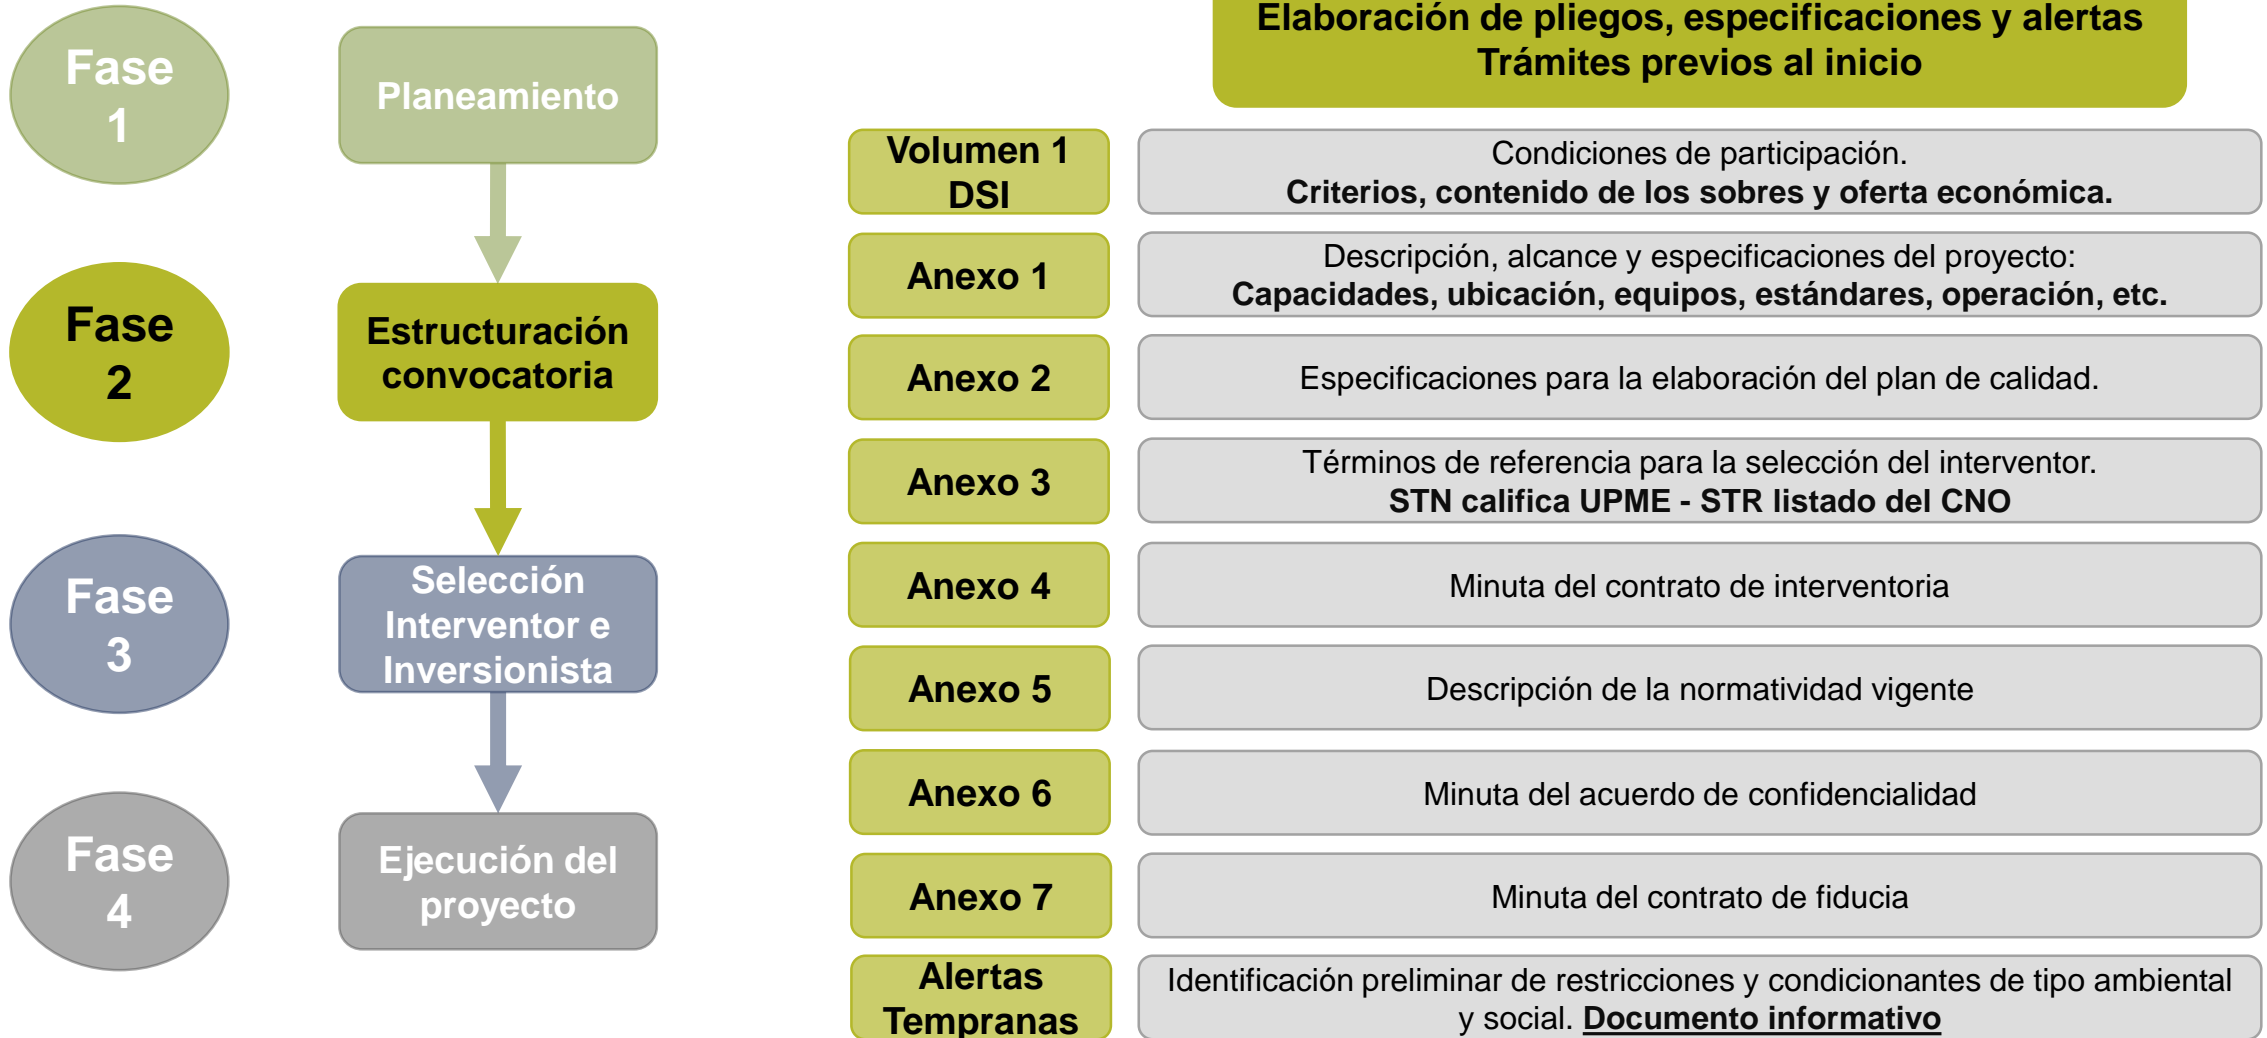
Fase 1

Planeamiento

Fase 2

Estructuración convocatoria

Fase 3

Selección Interventor e Inversionista

Fase 4

Ejecución del proyecto

Elaboración de pliegos, especificaciones y alertas
Trámites previos al inicio

Volumen 1 DSI

Condiciones de participación.
**Criterios, contenido de los sobres y oferta económica.**

Anexo 1

Descripción, alcance y especificaciones del proyecto:
**Capacidades, ubicación, equipos, estándares, operación, etc.**

Anexo 2

Especificaciones para la elaboración del plan de calidad.

Anexo 3

Términos de referencia para la selección del interventor.
**STN califica UPME - STR listado del CNO**

Anexo 4

Minuta del contrato de interventoria

Anexo 5

Descripción de la normatividad vigente

Anexo 6

Minuta del acuerdo de confidencialidad

Anexo 7

Minuta del contrato de fiducia

Alertas Tempranas

Identificación preliminar de restricciones y condicionantes de tipo ambiental y social. **Documento informativo**